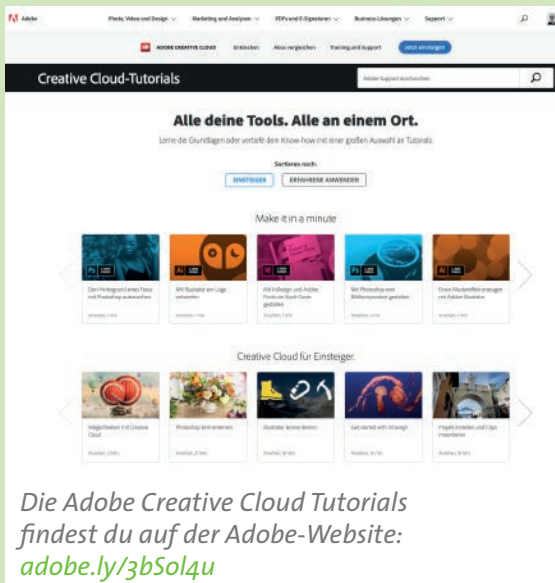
Adobe Fotos, Video und Design Marketing und Analysen PDFs und E-Signaturen Business-Lösungen Support

ADOBE CREATIVE CLOUD Entdecken Abos vergleichen Training und Support Jetzt einsteigen

Creative Cloud-Tutorials

Adobe Support durchsuchen

Alle deine Tools. Alle an einem Ort.

Lerne die Grundlagen oder vertiefe dein Know-how mit einer großen Auswahl an Tutorials.

Sortieren nach:

EINSTEIGER ERFAHRENE ANWENDER

Make it in a minute

Creative Cloud für Einsteiger

Die Adobe Creative Cloud Tutorials findest du auf der Adobe-Website: adobe.ly/3bSol4u